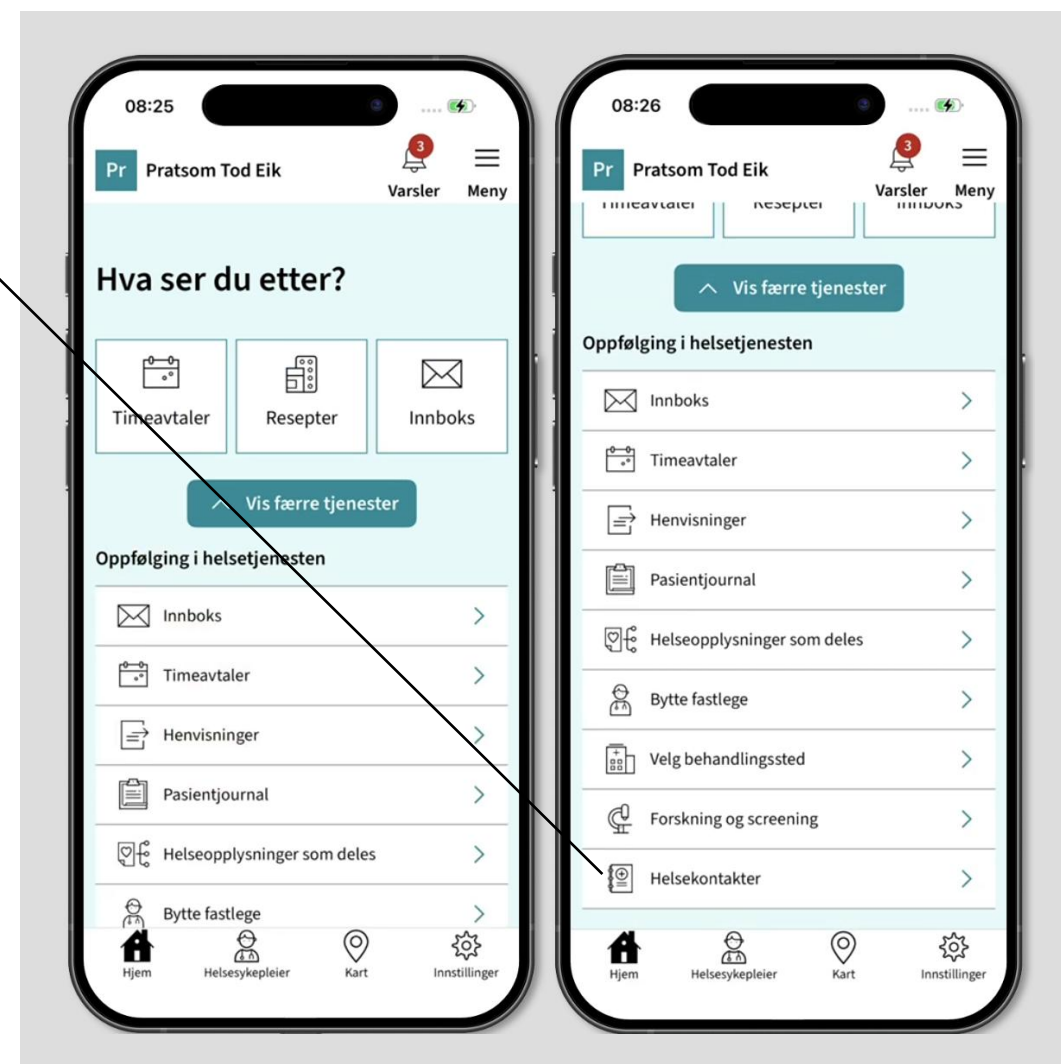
08:25

Pr Pratsom Tod Eik

3
Varsler Meny

Hva ser du etter?

Timeavtaler
Resepter
Innboks

Vis færre tjenester

Oppfølging i helsetjenesten

Innboks
Timeavtaler
Henvisninger
Pasientjournal
Helseopplysninger som deles
Bytte fastlege

Hjem Helsesykepleier Kart Innstillinger

08:26

Pr Pratsom Tod Eik

3
Varsler Meny

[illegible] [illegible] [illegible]

Vis færre tjenester

Oppfølging i helsetjenesten

Innboks
Timeavtaler
Henvisninger
Pasientjournal
Helseopplysninger som deles
Bytte fastlege
Velg behandlingssted
Forskning og screening
Helsekontakter

Hjem Helsesykepleier Kart Innstillinger